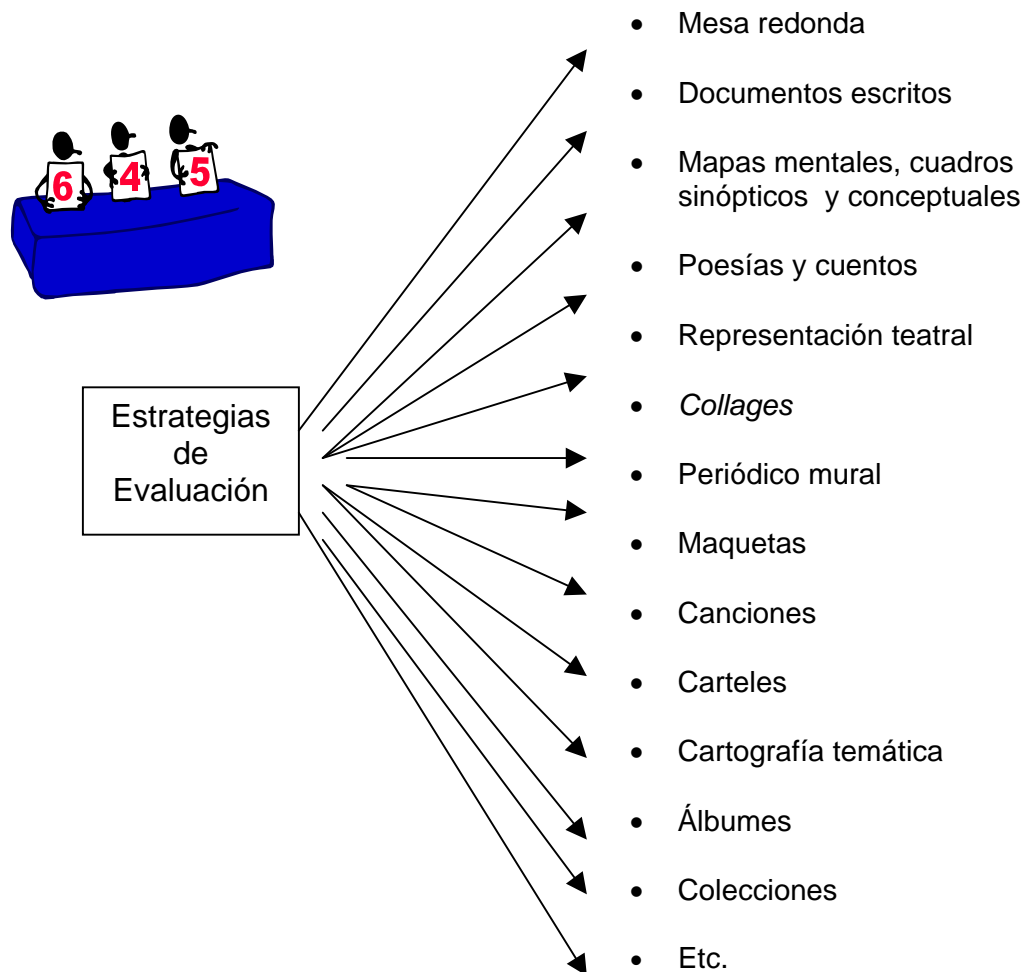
6 4 5

Estrategias de Evaluación

- Mesa redonda
- Documentos escritos
- Mapas mentales, cuadros sinópticos y conceptuales
- Poesías y cuentos
- Representación teatral
- *Collages*
- Periódico mural
- Maquetas
- Canciones
- Carteles
- Cartografía temática
- Álbumes
- Colecciones
- Etc.